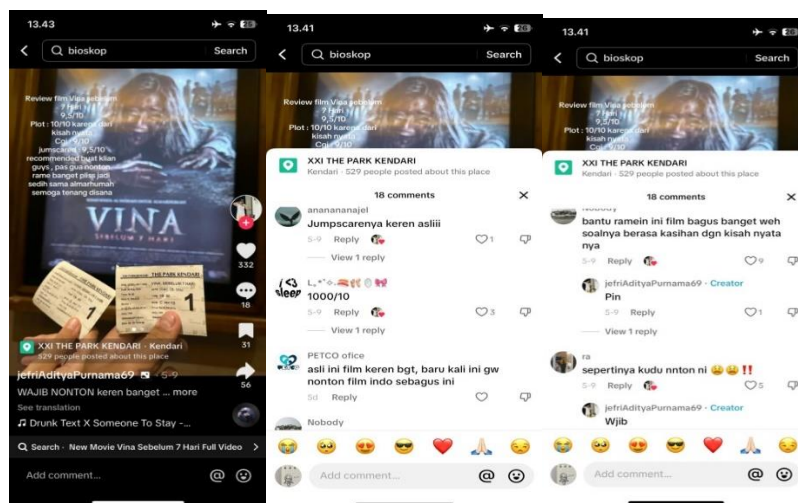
13.43

bioskop Search

Review film Vina sebelum 7 hari 9,5/10
Plot : 10/10 karena dari kisah nyata
Cgi : 9/10
jumscare : 9,5/10
recommended buat kian guys , pas gua nonton rame banget pisss jadi sedih sama almarhumah semoga tenang disana

VINA
SEBELUM 7 HARI

THE PARK KENDARI
THE PARK KENDARI

1
1

332
18
31
56

XXI THE PARK KENDARI · Kendari
529 people posted about this place

jefriAdityaPurnama69 · 5-9
WAJIB NONTON keren banget ... more
See translation
♫ Drunk Text X Someone To Stay -...

Search · New Movie Vina Sebelum 7 Hari Full Video

Add comment...

13.41

bioskop Search

Review film Vina sebelum 7 hari 9,5/10
Plot : 10/10 karena dari kisah nyata
Cgi : 9/10

XXI THE PARK KENDARI
Kendari · 529 people posted about this place

18 comments

anananananajel
Jumpscarenya keren asliii
5-9 Reply 1
View 1 reply

L.*°. 
1000/10
5-9 Reply 3
View 1 reply

PETCO office
asli ini film keren bgt, baru kali ini gw nonton film indo sebagus ini
5d Reply

Nobody

Add comment...

13.41

bioskop Search

Review film Vina sebelum 7 hari 9,5/10
Plot : 10/10 karena dari kisah nyata
Cgi : 9/10

XXI THE PARK KENDARI
Kendari · 529 people posted about this place

18 comments

Nobody
bantu ramein ini film bagus banget weh soalnya berasa kasihan dgn kisah nyata nya
5-9 Reply 9

jefriAdityaPurnama69 · Creator
Pin
5-9 Reply 1
View 1 reply

ra
sepertinya kudu nnton ni 😩😩‼️
5-9 Reply 5

jefriAdityaPurnama69 · Creator
Wjib

Add comment...